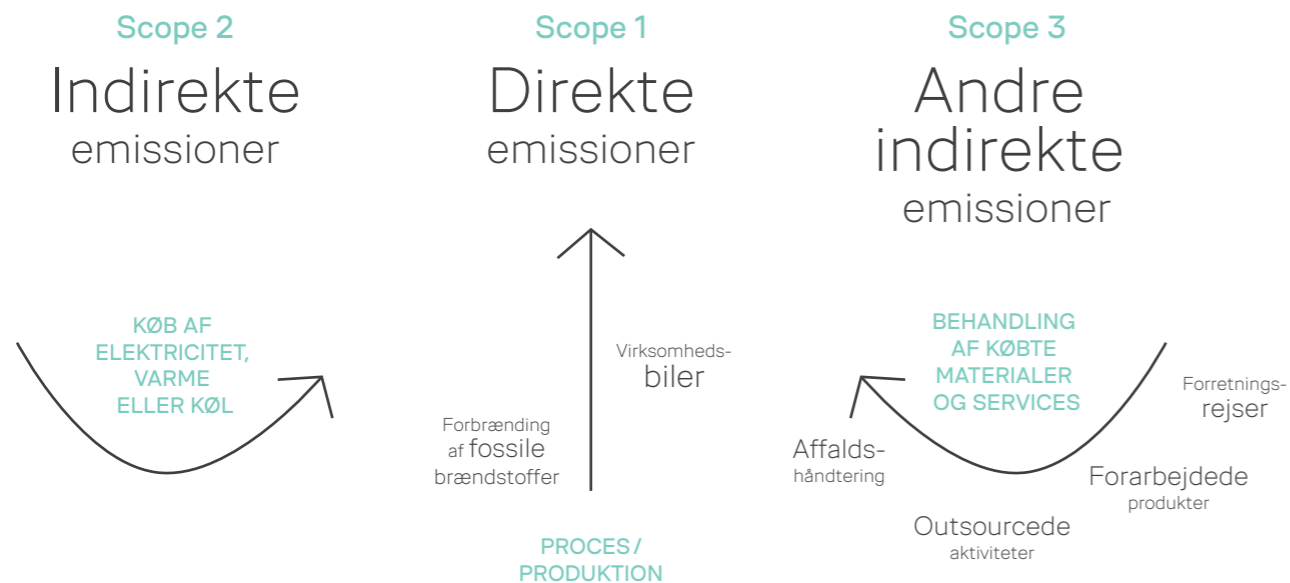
Scope 2
Indirekte
emissioner

Scope 1
Direkte
emissioner

Scope 3
Andre
indirekte
emissioner

KØB AF
ELEKTRICITET,
VARME
ELLER KØL

Virksomheds-
biler

Forbrænding
af fossile
brændstoffer

PROCES /
PRODUKTION

BEHANDLING
AF KØBTE
MATERIALER
OG SERVICES

Forretnings-
rejser

Affalds-
håndtering

Forarbejdede
produkter

Outsourcede
aktiviteter